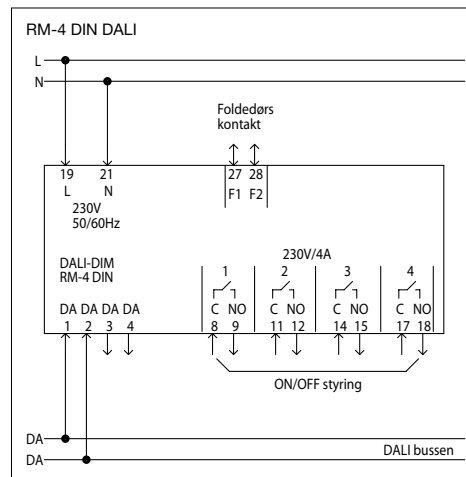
RM-4 DIN DALI

L
N

Foldedørs kontakt

19 L
21 N
230V 50/60Hz

27 F1
28 F2

230V/4A

DALI-DIM RM-4 DIN

1
2
3
4

C NO
C NO
C NO
C NO

DA DA DA DA
1 2 3 4

8 9
11 12
14 15
17 18

ON/OFF styring

DA
DA
DALI bussen